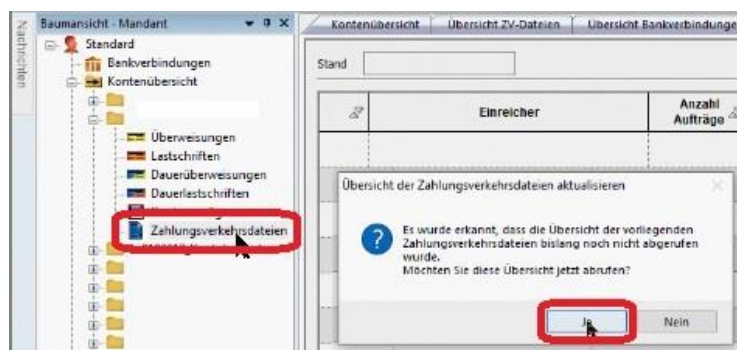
Nachrichten

Baumansicht - Mandant

Standard
Bankverbindungen
Kontenübersicht
Überweisungen
Lastschriften
Daueruberweisungen
Dauerlastschriften
Zahlungsverkehrsdateien

Kontenübersicht | Übersicht ZV-Dateien | Übersicht Bankverbindunge

Stand

| | Einreicher | Anzahl Aufträge |
|---|---|---|

Übersicht der Zahlungsverkehrsdateien aktualisieren

Es wurde erkannt, dass die Übersicht der vorliegenden Zahlungsverkehrsdateien bislang noch nicht abgerufen wurde.
Möchten Sie diese Übersicht jetzt abrufen?

Ja
Nein